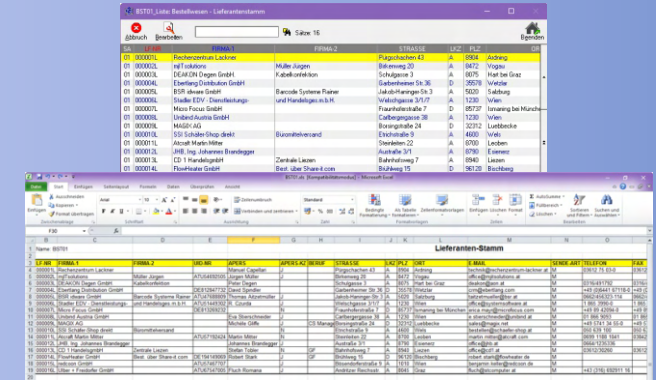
BST01_Liste: Bestellwesen - Lieferantenstamm

Abbruch Bearbeiten Sätze: 16 Beenden

| SA | LF-NR | FIRMA-1 | FIRMA-2 | STRASSE | LKZ | PLZ | ORT |
|---|---|---|---|---|---|---|---|
| 01 | 000001L | Rechenzentrum Lackner | | Pürgschachen 43 | A | 8904 | Ardning |
| 01 | 000002L | mjFolutions | Müller Jürgen | Birkenweg 39 | A | 8472 | Vogau |
| 01 | 000003L | DEAKON Degen GmbH | Kabelkonfektion | Schulgasse 3 | A | 8075 | Hart bei Graz |
| 01 | 000004L | Eberlang Distribution GmbH | | Garbenheimer Str. 36 | D | 35578 | Wetzlar |
| 01 | 000005L | BSR idware GmbH | Barcode Systeme Rainer | Jakob-Haringer-Str. 3 | A | 5020 | Salzburg |
| 01 | 000006L | Stadler EDV - Dienstleistungs- | und Handelsges.m.b.H. | Welschgasse 3/1/7 | A | 1230 | Wien |
| 01 | 000007L | Micro Focus GmbH | | Fraunhoferstraße 7 | D | 85737 | Ismaning bei München |
| 01 | 000008L | Unibind Austria GmbH | | Carlbergergasse 38 | A | 1230 | Wien |
| 01 | 000009L | MAGIX AG | | Boningstraße 24 | D | 32312 | Luebbecke |
| 01 | 000010L | SSI Schäfer-Shop direkt | Büromittelversand | Eitchstraße 9 | A | 4600 | Wels |
| 01 | 000011L | Atcraft Martin Mitter | | Steinleiten 22 | A | 8700 | Leoben |
| 01 | 000012L | JHB, Ing. Johannes Brandegger | | Austraße 3/1 | A | 8790 | Eisenerz |
| 01 | 000013L | CD 1 HandelsgmbH | Zentrale Liezen | Bahnhofsweg 7 | A | 8940 | Liezen |
| 01 | 000014L | FlowHeater GmbH | Best. über Share-it.com | Brühlweg 15 | D | 96128 | Bischberg |

BST01.xls [Kompatibilitätsmodus] - Microsoft Excel

Datei Start Einfügen Seitenlayout Formeln Daten Überprüfen Ansicht

Einfügen Ausschneiden Kopieren Format übertragen Arial 10 Zeilenumbruch Verbinden und zentrieren Standard Bedingte Formatierung Als Tabelle formatieren Zellenformatvorlagen Einfügen Löschen Format AutoSumme Füllbereich Löschen Sortieren und Filtern Suchen und Auswählen

F30

Name: BST01

Lieferanten-Stamm

| LF-NR | FIRMA-1 | FIRMA-2 | UID-NR | APERS | APERS-KZ | BERUF | STRASSE | LKZ | PLZ | ORT | E-MAIL | SENDE-ART | TELEFON | FAX |
|---|---|---|---|---|---|---|---|---|---|---|---|---|---|---|
| 000001L | Rechenzentrum Lackner | | ATU64882500 | Manuel Capellari | J | | Pürgschachen 43 | A | 8904 | Ardning | technik@rechenzentrum-lackner.at | M | 03612 75 53-0 | |
| 000002L | mjFolutions | Müller Jürgen | ATU54282102 | Jürgen Müller | J | | Birkenweg 39 | A | 8472 | Vogau | office@mjfolutions.at | M | | |
| 000003L | DEAKON Degen GmbH | Kabelkonfektion | | Peter Degen | J | | Schulgasse 3 | A | 8075 | Hart bei Graz | deakon@aon.at | M | 0316/491792 | |
| 000004L | Eberlang Distribution GmbH | | DE812847732 | Gerd Dieffer | J | | Garbenheimer Str. 36 | D | 35578 | Wetzlar | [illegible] | M | +49 (0)6441 67118-0 | |
| 000005L | BSR idware GmbH | Barcode Systeme Rainer | ATU74686809 | Thomas Attzelmüller | J | | Jakob-Haringer-Str. 3 | A | 5020 | Salzburg | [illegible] | M | 0662/456323 114 | |
| 000006L | Stadler EDV - Dienstleistungs- | und Handelsges.m.b.H. | ATU14836108 | R. Czurda | N | | Welschgasse 3/1/7 | A | 1230 | Wien | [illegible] | M | 1 865 3990-0 | |
| 000007L | Micro Focus GmbH | | DE815269232 | | N | | Fraunhoferstraße 7 | D | 85737 | Ismaning bei München | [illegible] | M | +49 89 42094-0 | |
| 000008L | Unibind Austria GmbH | | | Eva Stierschneider | J | | Carlbergergasse 38 | A | 1230 | Wien | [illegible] | M | 01 866 3052 | |
| 000009L | MAGIX AG | | | Michele Giffe | J | CS Manager | Boningstraße 24 | D | 32312 | Luebbecke | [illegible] | M | +49 5741 34 55-0 | |
| 000010L | SSI Schäfer-Shop direkt | Büromittelversand | | | N | | Eitchstraße 9 | A | 4600 | Wels | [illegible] | M | 0800 678 190 | |
| 000011L | Atcraft Martin Mitter | | ATU57192424 | Martin Mitter | J | | Steinleiten 22 | A | 8700 | Leoben | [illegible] | M | 0699 1166 1941 | |
| 000012L | JHB, Ing. Johannes Brandegger | | | Johannes Brandegger | J | | Austraße 3/1 | A | 8790 | Eisenerz | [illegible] | M | 0650 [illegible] | |
| 000013L | CD 1 HandelsgmbH | Zentrale Liezen | | Stefan Tobler | N | GF | Bahnhofsweg 7 | A | 8940 | Liezen | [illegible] | M | 03612/30260 | |
| 000014L | FlowHeater GmbH | Best. über Share-it.com | DE196149069 | Robert Stark | J | | Brühlweg 15 | D | 96128 | Bischberg | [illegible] | M | | |
| 000015L | Neftover GmbH | | ATU57557106 | Benjamin Rotter | J | | Neusiedlerstraße 5 | A | 2331 | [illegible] | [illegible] | M | | |
| 000016L | Ulber + Friedorfer GmbH | | ATU72070400 | Fluch Romana | J | | Andritzer Reichsstr. | A | 8045 | Graz | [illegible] | M | +43 (316) 692911 16 | |